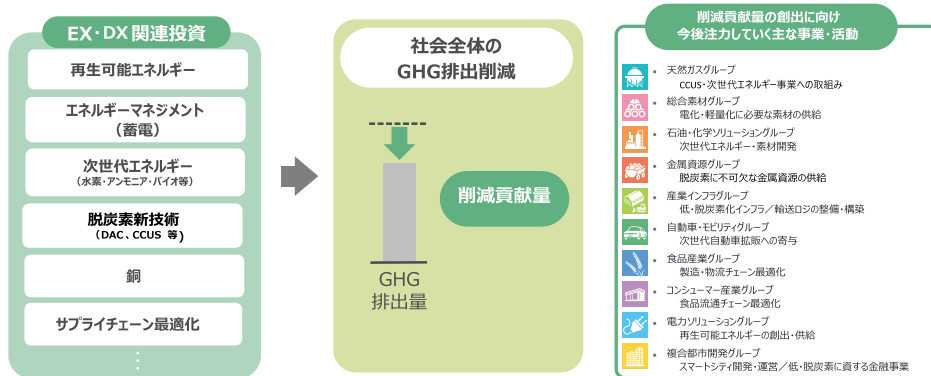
EX・DX関連投資

再生可能エネルギー

エネルギーマネジメント（蓄電）

次世代エネルギー（水素・アンモニア・バイオ等）

脱炭素新技術（DAC、CCUS 等）

銅

サプライチェーン最適化

⋮

社会全体のGHG排出削減

削減貢献量

GHG排出量

削減貢献量の創出に向け今後注力していく主な事業・活動

天然ガスグループ
CCUS・次世代エネルギー事業への取組み

総合素材グループ
電化・軽量化に必要な素材の供給

石油・化学ソリューショングループ
次世代エネルギー・素材開発

金属資源グループ
脱炭素に不可欠な金属資源の供給

産業インフラグループ
低・脱炭素化インフラ／輸送ロジの整備・構築

自動車・モビリティグループ
次世代自動車拡販への寄与

食品産業グループ
製造・物流チェーン最適化

コンシューマー産業グループ
食品流通チェーン最適化

電力ソリューショングループ
再生可能エネルギーの創出・供給

複合都市開発グループ
スマートシティ開発・運営／低・脱炭素に資する金融事業